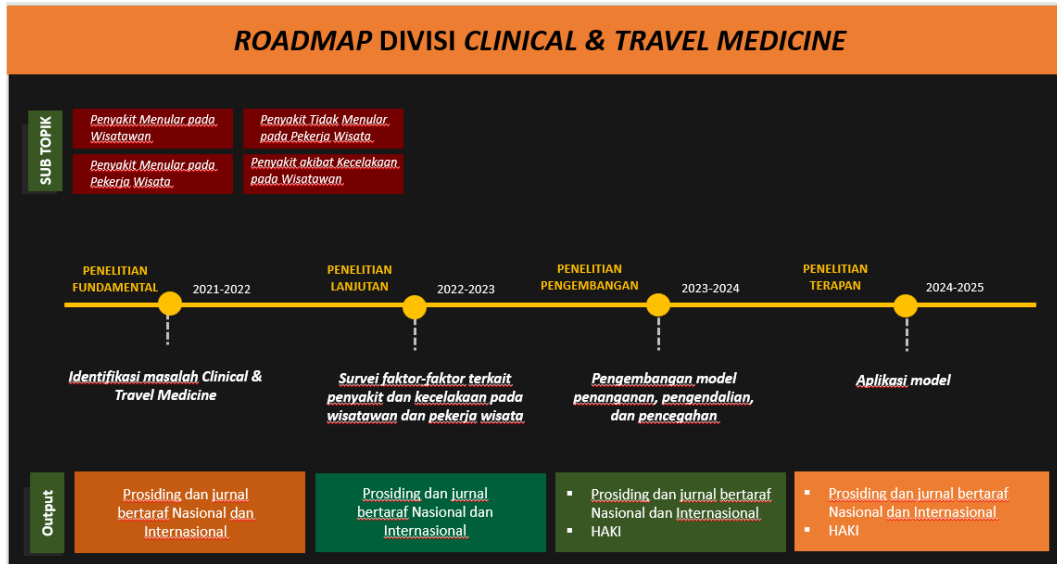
ROADMAP DIVISI CLINICAL & TRAVEL MEDICINE

SUB TOPIK

Penyakit Menular pada Wisatawan

Penyakit Tidak Menular pada Pekerja Wisata

Penyakit Menular pada Pekerja Wisata

Penyakit akibat Kecelakaan pada Wisatawan

PENELITIAN FUNDAMENTAL 2021-2022

PENELITIAN LANJUTAN 2022-2023

PENELITIAN PENGEMBANGAN 2023-2024

PENELITIAN TERAPAN 2024-2025

Identifikasi masalah Clinical & Travel Medicine

Survei faktor-faktor terkait penyakit dan kecelakaan pada wisatawan dan pekerja wisata

Pengembangan model penanganan, pengendalian, dan pencegahan

Aplikasi model

Output

Prosiding dan jurnal bertaraf Nasional dan Internasional

Prosiding dan jurnal bertaraf Nasional dan Internasional

- Prosiding dan jurnal bertaraf Nasional dan Internasional
- HAKI

- Prosiding dan jurnal bertaraf Nasional dan Internasional
- HAKI